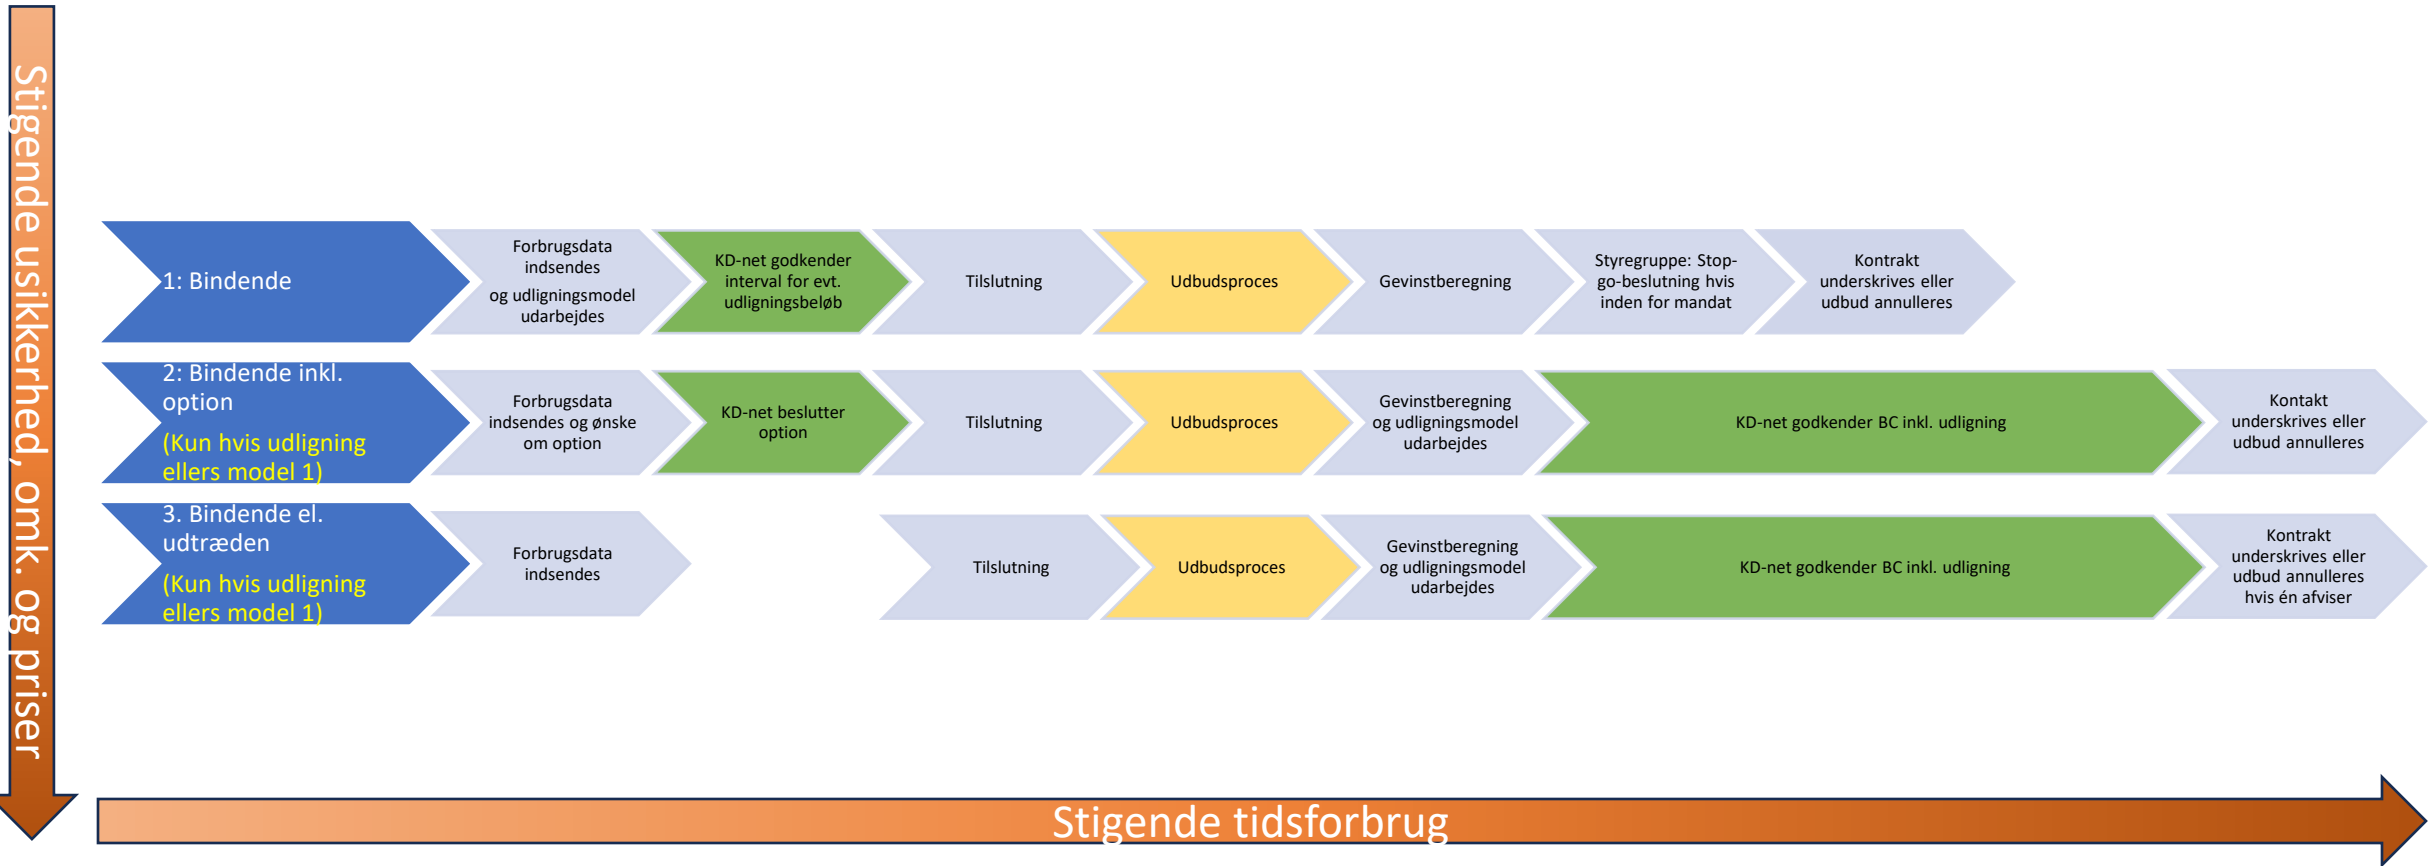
Stigende usikkerhed, omk. og priser

1: Bindende

Forbrugsdata indsendes og udligningsmodel udarbejdes

KD-net godkender interval for evt. udligningsbeløb

Tilslutning

Udbudsproces

Gevinstberegning

Styregruppe: Stop-go-beslutning hvis inden for mandat

Kontrakt underskrives eller udbud annulleres

2: Bindende inkl. option

(Kun hvis udligning ellers model 1)

Forbrugsdata indsendes og ønske om option

KD-net beslutter option

Tilslutning

Udbudsproces

Gevinstberegning og udligningsmodel udarbejdes

KD-net godkender BC inkl. udligning

Kontakt underskrives eller udbud annulleres

3. Bindende el. udtræden

(Kun hvis udligning ellers model 1)

Forbrugsdata indsendes

Tilslutning

Udbudsproces

Gevinstberegning og udligningsmodel udarbejdes

KD-net godkender BC inkl. udligning

Kontrakt underskrives eller udbud annulleres hvis én afviser

Stigende tidsforbrug